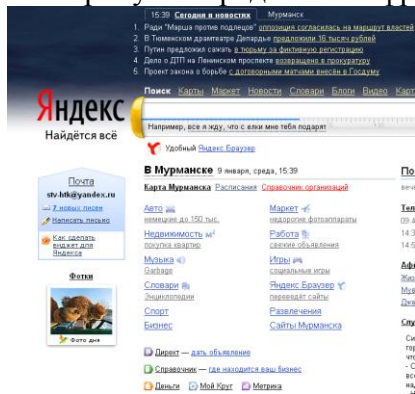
15:39 Сегодня в новостях Мурманск

1. Ради "Марша против подлецов" оппозиция согласилась на маршрут властей
2. В Тюменском драмтеатре Деларди предложили 16 тысяч рублей
3. Путин предложил сажать в тюрьму за фиктивную регистрацию
4. Дело о ДТП на Ленинском проспекте возвращено в прокуратуру
5. Проект закона о борьбе с договорными матчами внесён в Госдуму

Яндекс
Найдётся всё

Поиск Карты Маркет Новости Словари Блоги Видео Карт

Например, все я жду, что с елки мне тебя подарят

Удобный Яндекс.Браузер

Почта
stv.btk@yandex.ru
7 новых писем
Написать письмо

Как сделать виджет для Яндекса

Фотки

Фото дня

В Мурманске 9 января, среда, 15:39

Карта Мурманска Расписания Справочник организаций

Авто
немецкие до 150 тыс.

Маркет
недорогие фотоаппараты

Недвижимость
покупка квартир

Работа
свежие объявления

Музыка
Garbage

Игры
социальные игры

Словари
Энциклопедии

Яндекс.Браузер
переводит сайты

Спорт

Развлечения

Бизнес

Сайты Мурманска

Директ — дать объявление

Справочник — где находится ваш бизнес

Деньги Мой Круг Метрика

По
вечи

Те
09.4
14:3
14:5

Афи
Жиз
Мур
Джа

Спу
Си
гор
что
- С
всё
на